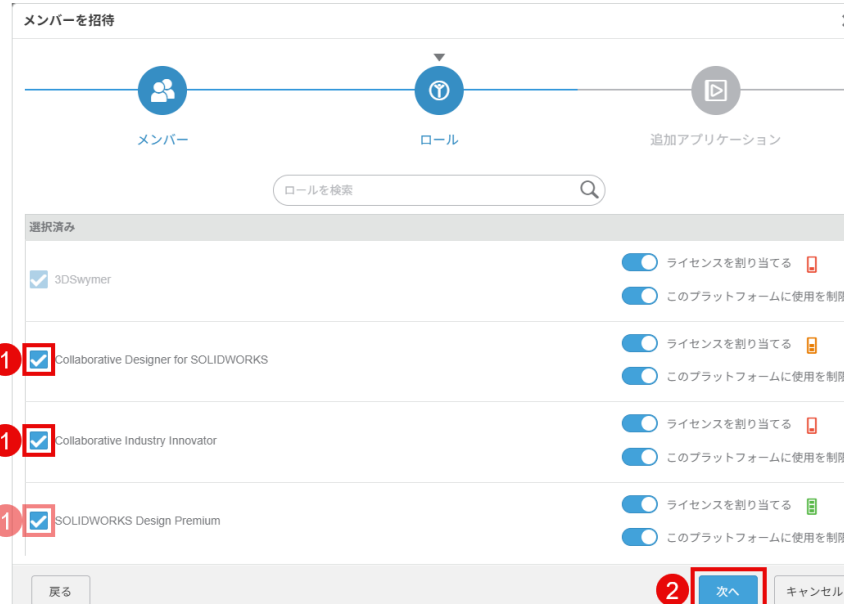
メンバーを招待

メンバー
ロール
追加アプリケーション

ロールを検索

選択済み

3DSwymer
ライセンスを割り当てる
このプラットフォームに使用を制限

1
Collaborative Designer for SOLIDWORKS
ライセンスを割り当てる
このプラットフォームに使用を制限

1
Collaborative Industry Innovator
ライセンスを割り当てる
このプラットフォームに使用を制限

1
SOLIDWORKS Design Premium
ライセンスを割り当てる
このプラットフォームに使用を制限

戻る
2
次へ
キャンセル